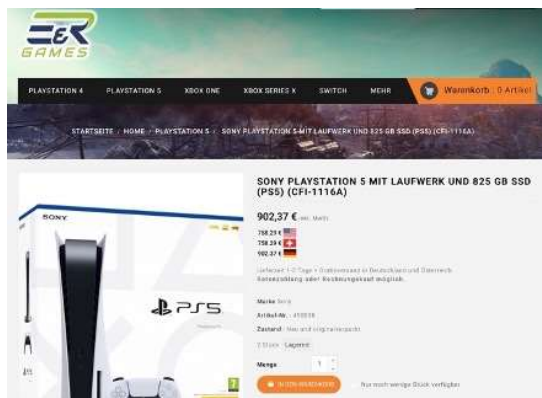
E&R GAMES

PLAYSTATION 4 PLAYSTATION 5 XBOX ONE XBOX SERIES X SWITCH MEHR Warenkorb 0 Artikel

STARTSEITE / HOME / PLAYSTATION 5 / SONY PLAYSTATION 5 MIT LAUFWERK UND 825 GB SSD (PS5) (CFI-1116A)

SONY PLAYSTATION 5 MIT LAUFWERK UND 825 GB SSD (PS5) (CFI-1116A)

902,37 € inkl. MwSt.

758,29 €
758,29 €
902,37 €

Lieferzeit 1-2 Tage • Gratisversand in Deutschland und Österreich
Ratenzahlung oder Rechnungskauf möglich.

Marke Sony
Artikel-Nr. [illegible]
Zustand Neu und originalverpackt
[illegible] Lagernd

Menge 1

IN DEN WARENKORB

Nur noch wenige Stück verfügbar

SONY

PS5

7